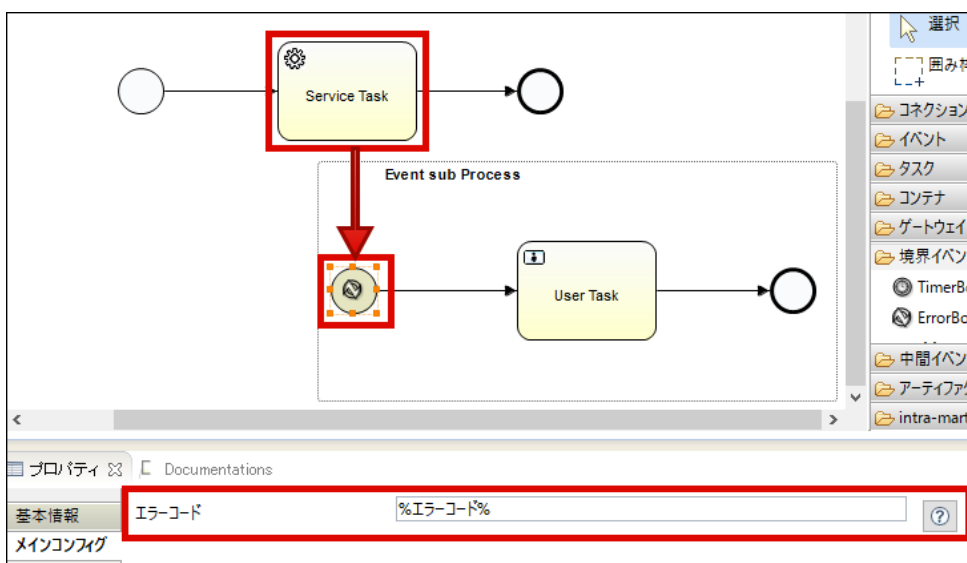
Service Task

Event sub Process

User Task

選択

囲み枠

コネクション

イベント

タスク

コンテナ

ゲートウェイ

境界イベン

TimerBo

ErrorBo

中間イベン

アーティファク

intra-mart

プロパティ

Documentations

基本情報

メインコンフィグ

エラーコード

%エラーコード%

?